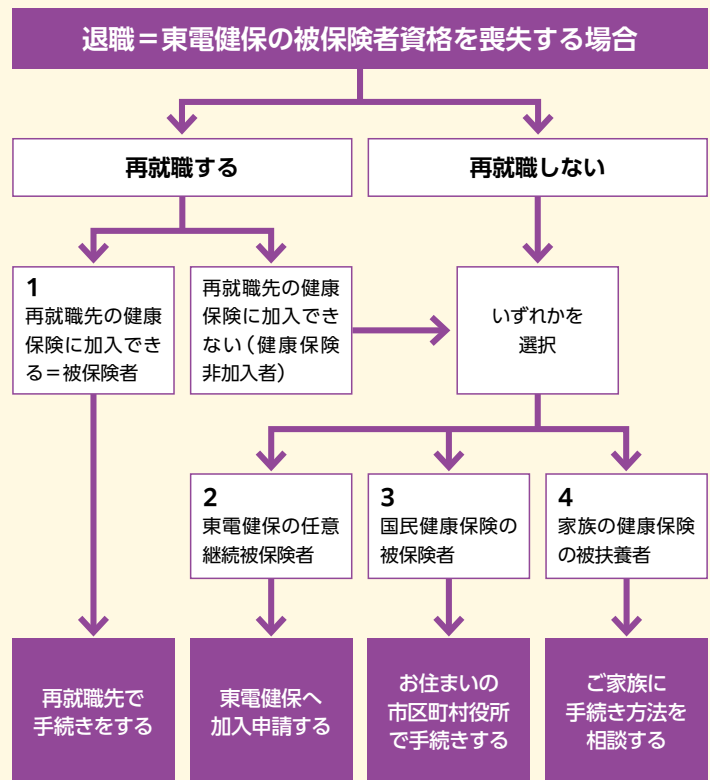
退職＝東電健保の被保険者資格を喪失する場合

再就職する

再就職しない

1
再就職先の健康保険に加入できる＝被保険者

再就職先の健康保険に加入できない（健康保険非加入者）

いずれかを選択

2
東電健保の任意継続被保険者

3
国民健康保険の被保険者

4
家族の健康保険の被扶養者

再就職先で手続きをする

東電健保へ加入申請する

お住まいの市区町村役所で手続きする

ご家族に手続き方法を相談する